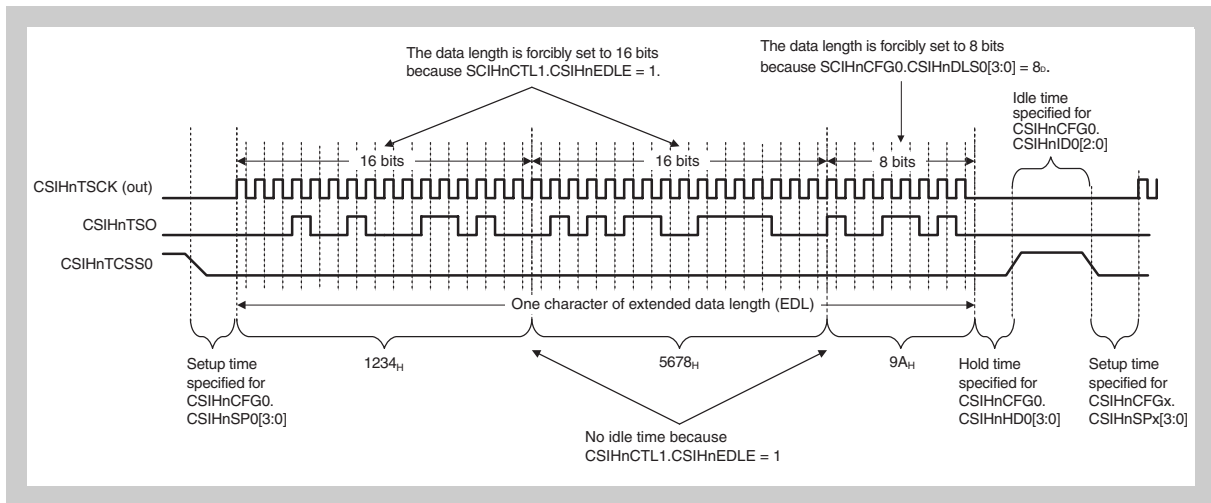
The data length is forcibly set to 16 bits because SCIHnCTL1.CSIHnEDLE = 1.

The data length is forcibly set to 8 bits because SCIHnCFG0.CSIHnDLS0[3:0] = $8_D$.

Idle time specified for CSIHnCFG0. CSIHnID0[2:0]

16 bits

16 bits

8 bits

CSIHnTSCK (out)

CSIHnTSO

CSIHnTCSS0

One character of extended data length (EDL)

Setup time specified for CSIHnCFG0. CSIHnSP0[3:0]

$1234_H$

$5678_H$

$9A_H$

Hold time specified for CSIHnCFG0. CSIHnHD0[3:0]

Setup time specified for CSIHnCFGx. CSIHnSPx[3:0]

No idle time because CSIHnCTL1.CSIHnEDLE = 1